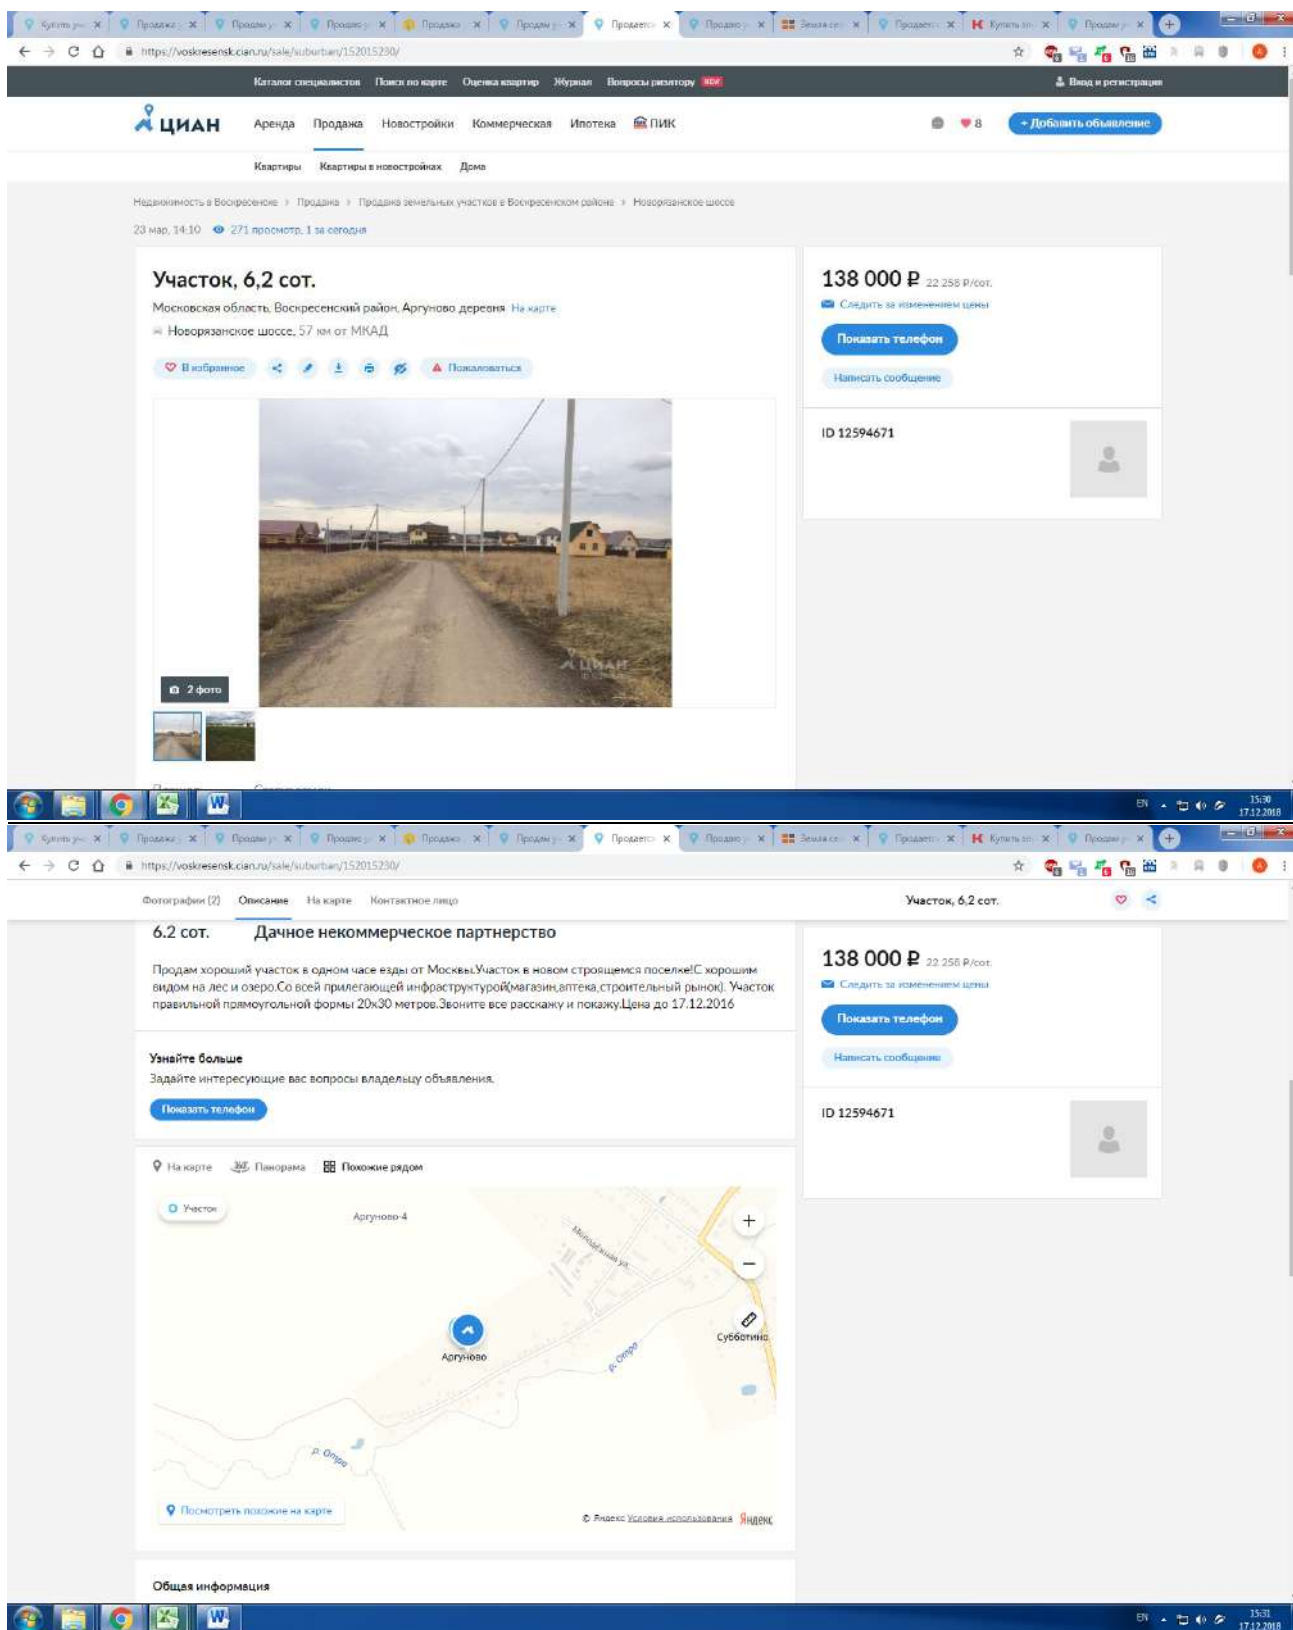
https://voskresensk.cian.ru/sale/suburban/152015230/

Каталог специалистов Поиск по карте Оценка квартир Журнал Вопросы риэлтору NEW Вход и регистрация

ЦИАН Аренда Продажа Новостройки Коммерческая Ипотека ПИК 8 + Добавить объявление

Квартиры Квартиры в новостройках Дома

Недвижимость в Воскресенске › Продажа › Продажа земельных участков в Воскресенском районе › Новорязанское шоссе

23 мар, 14:10 271 просмотр, 1 за сегодня

Участок, 6,2 сот.

Московская область, Воскресенский район, Аргуново деревня На карте

Новорязанское шоссе, 57 км от МКАД

В избранное Пожаловаться

2 фото

138 000 ₽ 22 258 ₽/сот.

Следить за изменением цены

Показать телефон

Написать сообщение

ID 12594671

EN 15:30 17.12.2018

https://voskresensk.cian.ru/sale/suburban/152015230/

Фотографии (2) Описание На карте Контактное лицо Участок, 6,2 сот.

6,2 сот. Дачное некоммерческое партнерство

Продам хороший участок в одном часе езды от Москвы.Участок в новом строящемся поселке!С хорошим видом на лес и озеро.Со всей прилегающей инфраструктурой(магазин,аптека,строительный рынок). Участок правильной прямоугольной формы 20х30 метров.Звоните все расскажу и покажу.Цена до 17.12.2016

Узнайте больше

Задайте интересующие вас вопросы владельцу объявления.

Показать телефон

На карте Панорама Похожие рядом

Участок

Аргуново-4

Молодежная ул.

Субботино

Аргуново

р. Отра

р. Отра

Посмотреть похожие на карте

© Яндекс Условия использования Яндекс

Общая информация

138 000 ₽ 22 258 ₽/сот.

Следить за изменением цены

Показать телефон

Написать сообщение

ID 12594671

EN 15:31 17.12.2018